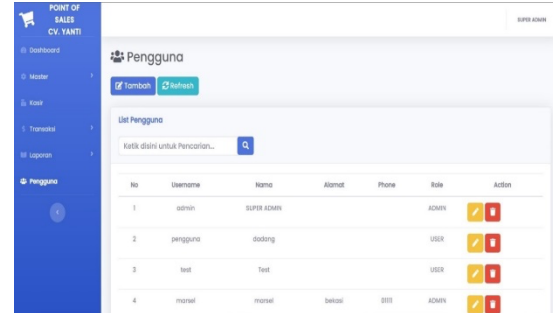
POINT OF SALES CV. YANTI

SUPER ADMIN

Dashboard
Master
Kasir
Transaksi
Laporan
Pengguna

Pengguna

Tambah Refresh

List Pengguna

Ketik disini untuk Pencarian...

| No | Username | Nama | Alamat | Phone | Role | Action |
|---|---|---|---|---|---|---|
| 1 | admin | SUPER ADMIN | | | ADMIN | |
| 2 | pengguna | dadang | | | USER | |
| 3 | test | Test | | | USER | |
| 4 | marsel | marsel | bekasi | 0111 | ADMIN | |